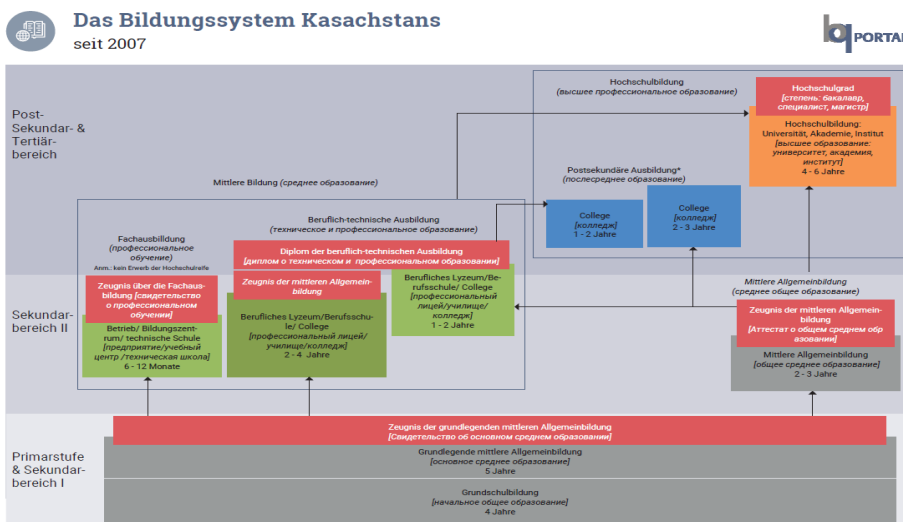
Das Bildungssystem Kasachstans
seit 2007

PORTAL

Post-Sekundar- & Tertiärbereich

Hochschulbildung
(высшее профессиональное образование)

Hochschulgrad
[степень: бакалавр, специалист, магистр]

Hochschulbildung: Universität, Akademie, Institut
[высшее образование: университет, академия, институт]
4 - 6 Jahre

Postsekundäre Ausbildung*
(послесреднее образование)

College
[колледж]
1 - 2 Jahre

College
[колледж]
2 - 3 Jahre

Mittlere Bildung (среднее образование)

Beruflich-technische Ausbildung
(техническое и профессиональное образование)

Fachausbildung
(профессиональное обучение)
Anm.: kein Erwerb der Hochschulreife

Diplom der beruflich-technischen Ausbildung
[диплом о техническом и профессиональном образовании]

Zeugnis über die Fachausbildung [свидетельство о профессиональном обучении]

Zeugnis der mittleren Allgemeinbildung

Beruflisches Lyzeum/Berufsschule/ College
[профессиональный лицей/ училище/ колледж]
1 - 2 Jahre

Sekundarbereich II

Betrieb/ Bildungszentrum/ technische Schule
[предприятие/учебный центр /техническая школа]
6 - 12 Monate

Berufliches Lyzeum/Berufsschule/ College
[профессиональный лицей/ училище/колледж]
2 - 4 Jahre

Mittlere Allgemeinbildung
(среднее общее образование)

Zeugnis der mittleren Allgemeinbildung
[Аттестат о общем среднем образовании]

Mittlere Allgemeinbildung
[общее среднее образование]
2 - 3 Jahre

Zeugnis der grundlegenden mittleren Allgemeinbildung
[Свидетельство об основном среднем образовании]

Primarstufe & Sekundarbereich I

Grundlegende mittlere Allgemeinbildung
[основное среднее образование]
5 Jahre

Grundschulbildung
[начальное общее образование]
4 Jahre